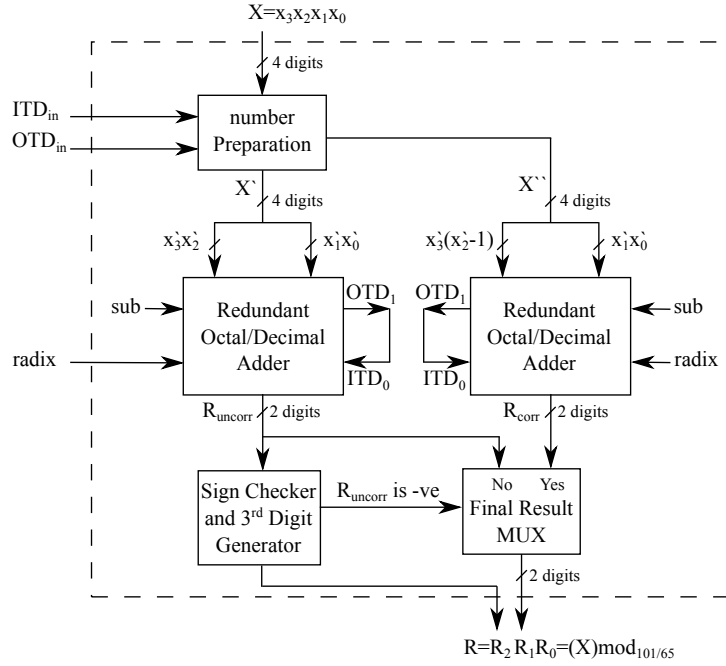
X=$x_3x_2x_1x_0$

4 digits

$ITD_{in}$

$OTD_{in}$

number Preparation

X`

4 digits

X``

4 digits

$x`_3x`_2$

$x`_1x`_0$

$x`_3(x`_2-1)$

$x`_1x`_0$

sub

Redundant Octal/Decimal Adder

$OTD_1$

$ITD_0$

radix

$OTD_1$

$ITD_0$

Redundant Octal/Decimal Adder

sub

radix

$R_{uncorr}$

2 digits

$R_{corr}$

2 digits

Sign Checker and 3$^{rd}$ Digit Generator

$R_{uncorr}$ is -ve

No

Yes

Final Result MUX

2 digits

$R=R_2\,R_1R_0=(X)mod_{101/65}$